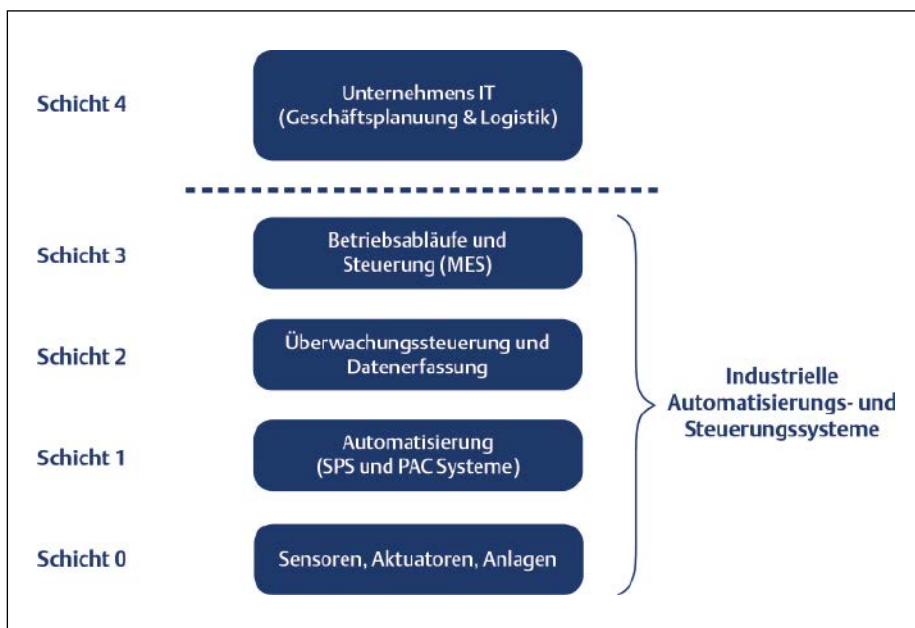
Schicht 4

Unternehmens IT (Geschäftsplanuung & Logistik)

Schicht 3

Betriebsabläufe und Steuerung (MES)

Schicht 2

Überwachungssteuerung und Datenerfassung

Schicht 1

Automatisierung (SPS und PAC Systeme)

Schicht 0

Sensoren, Aktuatoren, Anlagen

Industrielle Automatisierungs- und Steuerungssysteme